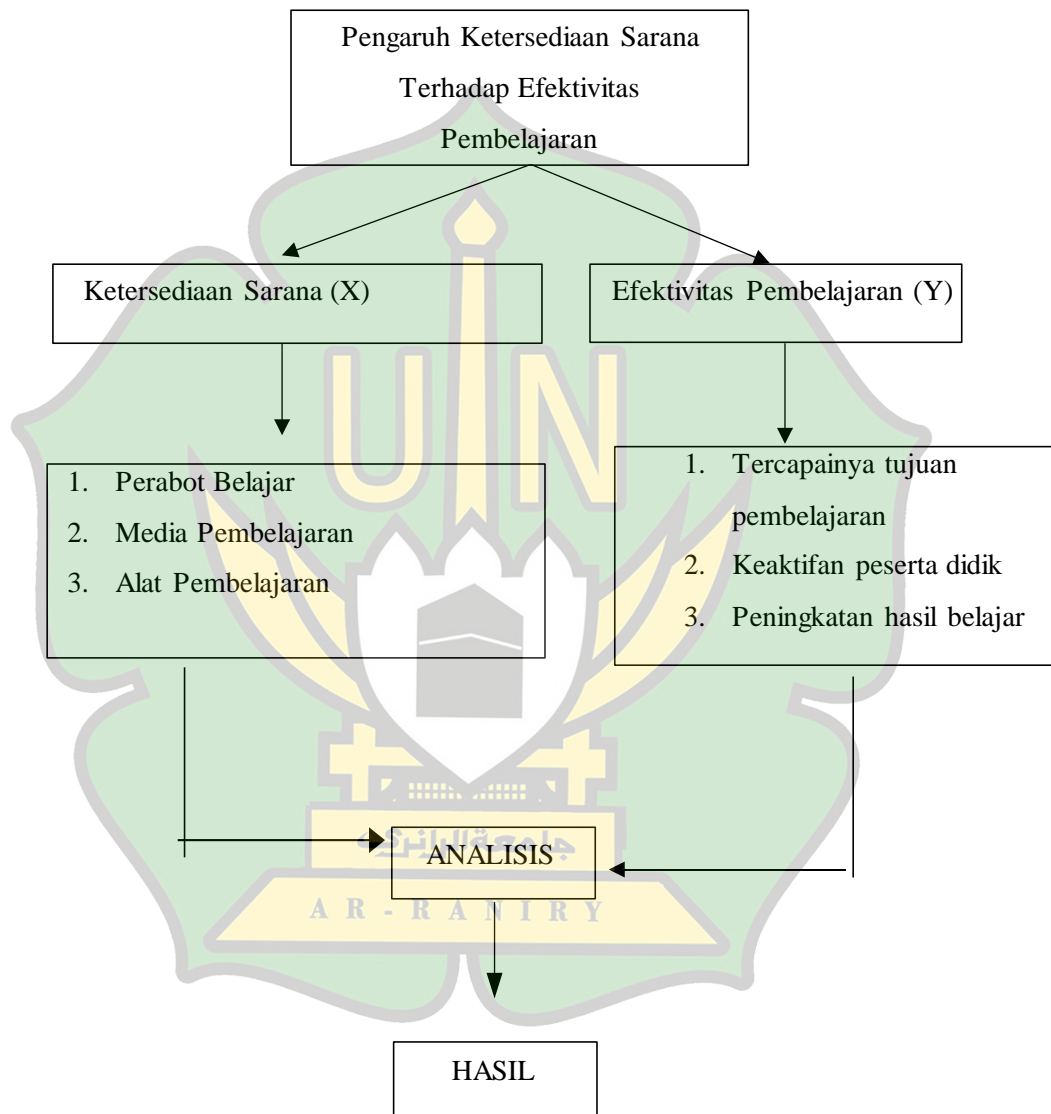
Pengaruh Ketersediaan Sarana Terhadap Efektivitas Pembelajaran

Ketersediaan Sarana (X)

Efektivitas Pembelajaran (Y)

1. Perabot Belajar
2. Media Pembelajaran
3. Alat Pembelajaran

1. Tercapainya tujuan pembelajaran
2. Keaktifan peserta didik
3. Peningkatan hasil belajar

جامعة الرانري

ANALISIS

AR-RANIRY

HASIL